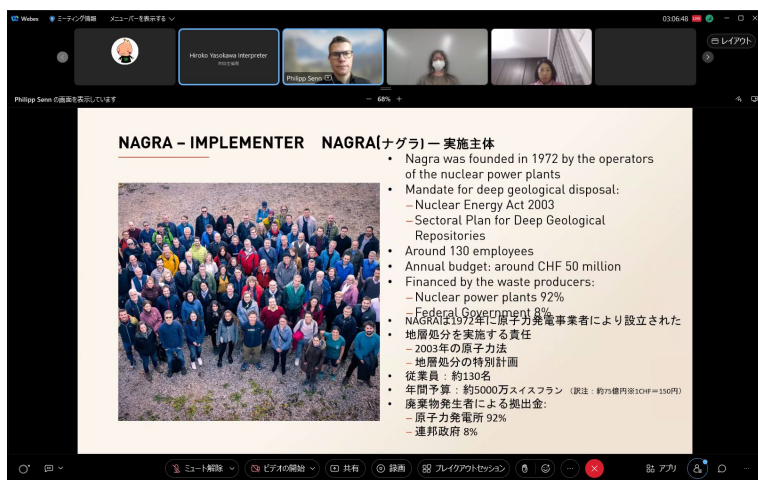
Webex ミーティング情報 メニューバーを表示する 03:06:48 レイアウト

Hiroko Yasokawa Interpreter 同時通訳

Philipp Senn

Philipp Senn の画面を表示しています − 68% +

NAGRA – IMPLEMENTER NAGRA(ナグラ)ー 実施主体

• Nagra was founded in 1972 by the operators of the nuclear power plants
• Mandate for deep geological disposal:
– Nuclear Energy Act 2003
– Sectoral Plan for Deep Geological Repositories
• Around 130 employees
• Annual budget: around CHF 50 million
• Financed by the waste producers:
– Nuclear power plants 92%
– Federal Government 8%

• NAGRAは1972年に原子力発電事業者により設立された
• 地層処分を実施する責任
– 2003年の原子力法
– 地層処分の特別計画
• 従業員：約130名
• 年間予算：約5000万スイスフラン（訳注：約75億円※1CHF＝150円）
• 廃棄物発生者による拠出金:
– 原子力発電所 92%
– 連邦政府 8%

ミュート解除 ビデオの開始 共有 録画 ブレイクアウトセッション ... アプリ